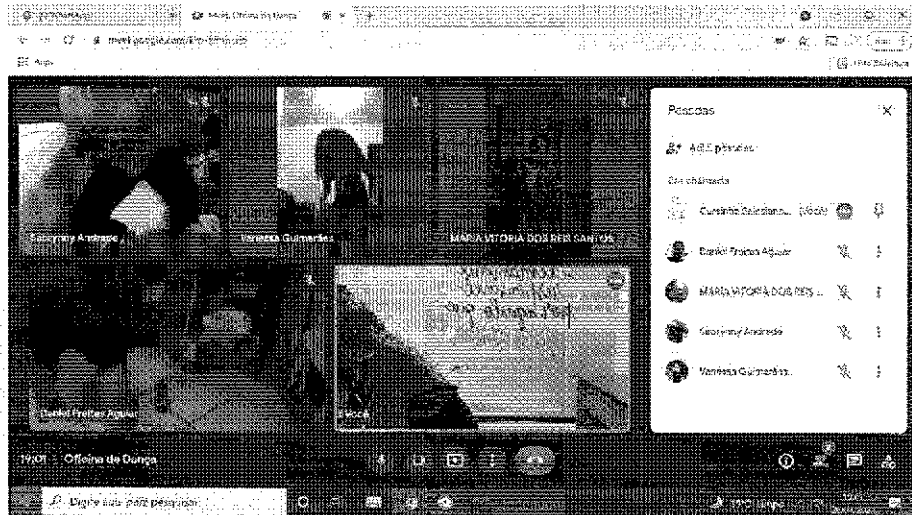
Meet: Oficina de Dança
meet.google.com/
Apps

Pessoas
Adicionar pessoas
Na chamada
Curumim Salesiano... (Você)
Daniel Freitas Aguiar
MARIA VITORIA DOS REIS ...
Sabrynny Andrade
Vanessa Guimarães

Sabrynny Andrade
Vanessa Guimarães
MARIA VITORIA DOS REIS SANTOS
Daniel Freitas Aguiar
Você

19:01 | Oficina de Dança

Digite aqui para pesquisar
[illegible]